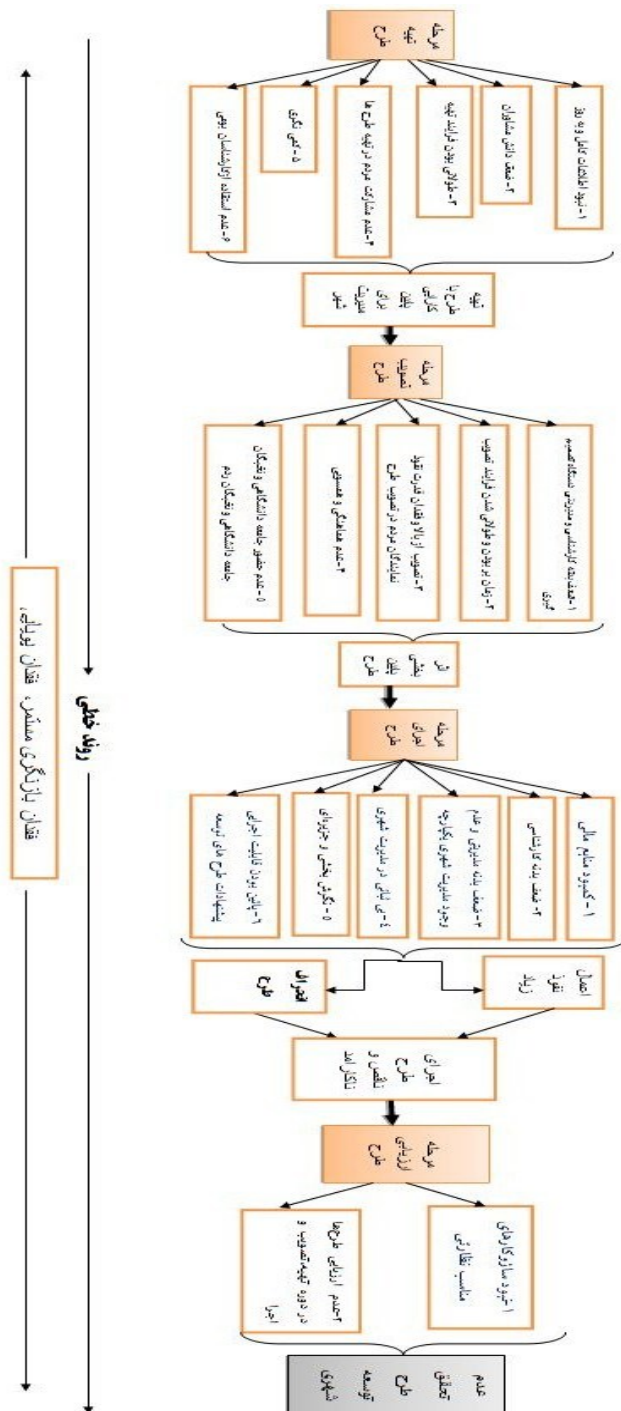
مرحله تهیه طرح

۱- نبود اطلاعات کامل و دقیق

۲- ضعف دانش مشاوران

۳- طولانی بودن فرایند تهیه

۴- عدم مشارکت مردم در تهیه طرح‌ها

۵- کمی نگری

۶- عدم استفاده از کارشناسان بومی

تهیه طرح با کارایی پایین برای مدیریت شهر

مرحله تصویب طرح

۱- ضعف بدنه کارشناسی و مدیریتی دستگاه تصویب کننده

۲- زمان بر بودن و طولانی شدن فرایند تصویب

۳- تصویب از بالا و فقدان فرایند حضور نمایندگان مردم در تصویب طرح

۴- عدم هماهنگی و همسویی

۵- عدم حضور جامعه دانشگاهی و نخبگان در جامعه دانشگاهی و نخبگان مردم

طرح بخشی پایین طرح

مرحله اجرای طرح

۱- کمبود منابع مالی

۲- ضعف بدنه کارشناسی

۳- ضعف بدنه مدیریتی و عدم وجود مدیریت شهری یکپارچه

۴- بی ثباتی در مدیریت شهری

۵- نگرش بخشی و جزیره‌ای

۶- پایین بودن قابلیت اجرایی پیشنهادات طرح‌های توسعه

اعمال نفوذ زیاد

انحراف طرح

اجرای طرح ناقص و ناکارآمد

مرحله ارزیابی طرح

۱- نبود سازوکارهای مناسب نظارتی

۲- عدم ارزیابی طرح‌ها در دوره تهیه، تصویب و اجرا

عدم تحقق طرح توسعه شهری

روند خطی

فقدان بازنگری مستمر، فقدان بودجه‌ی